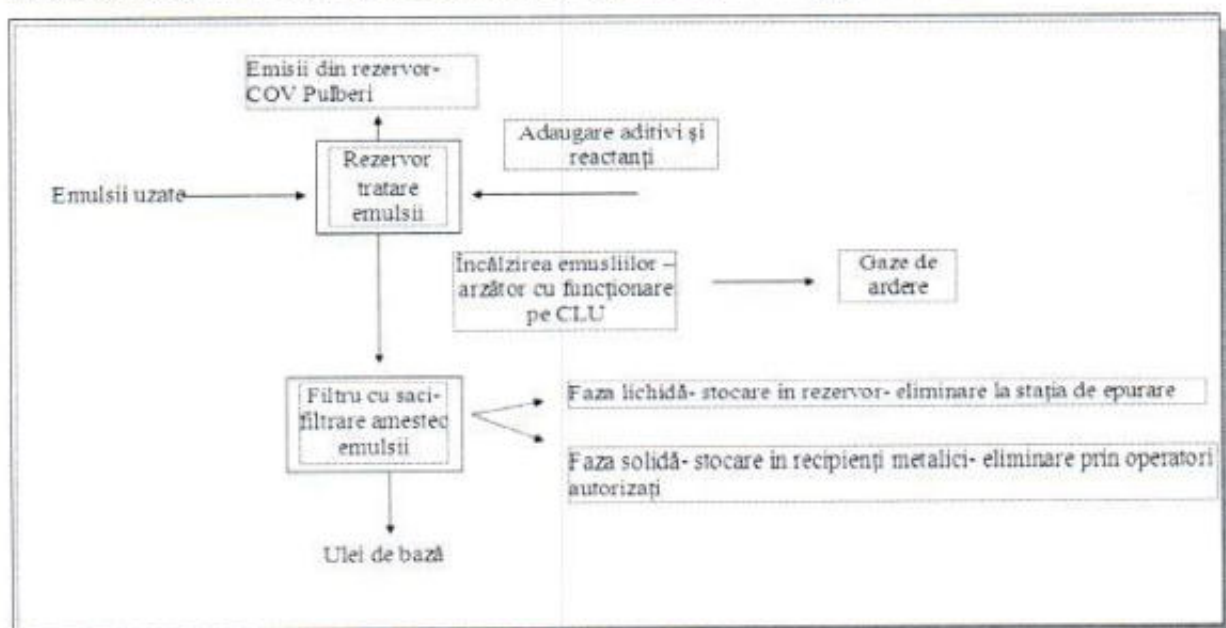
Emisii din rezervor- COV Pulberi

Adaugare aditivi şi reactanţi

Emulsii uzate

Rezervor tratare emulsii

Încălzirea emusiilor – arzător cu funcţionare pe CLU

Gaze de ardere

Filtru cu saci- filtrare amestec emulsii

Faza lichidă- stocare in rezervor- eliminare la staţia de epurare

Faza solidă- stocare in recipienţi metalici- eliminare prin operatori autorizaţi

Ulei de bază